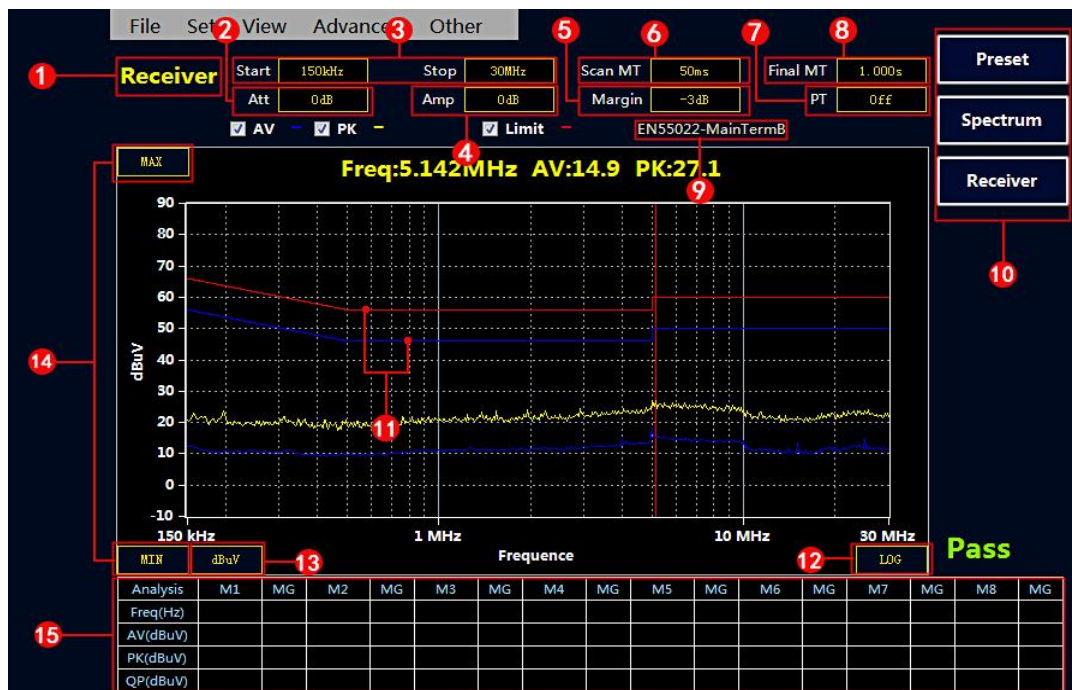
File Set View Advance Other

1 Receiver

2 3 Start 150kHz Stop 30MHz

Att 0dB 4 Amp 0dB

5 6 Scan MT 50ms

Margin -3dB

7 8 Final MT 1.000s

PT Off

Preset

Spectrum

Receiver

10

AV PK Limit EN55022-MainTermB

MAX

Freq:5.142MHz AV:14.9 PK:27.1

9

14

90 80 70 60 50 40 30 20 10 0 -10

dBuV

11

150 kHz 1 MHz 10 MHz 30 MHz

Frequence

MIN dBuV 13

12 LOG

Pass

15

| Analysis | M1 | MG | M2 | MG | M3 | MG | M4 | MG | M5 | MG | M6 | MG | M7 | MG | M8 | MG |
|---|---|---|---|---|---|---|---|---|---|---|---|---|---|---|---|---|
| Freq(Hz) | | | | | | | | | | | | | | | | |
| AV(dBuV) | | | | | | | | | | | | | | | | |
| PK(dBuV) | | | | | | | | | | | | | | | | |
| QP(dBuV) | | | | | | | | | | | | | | | | |